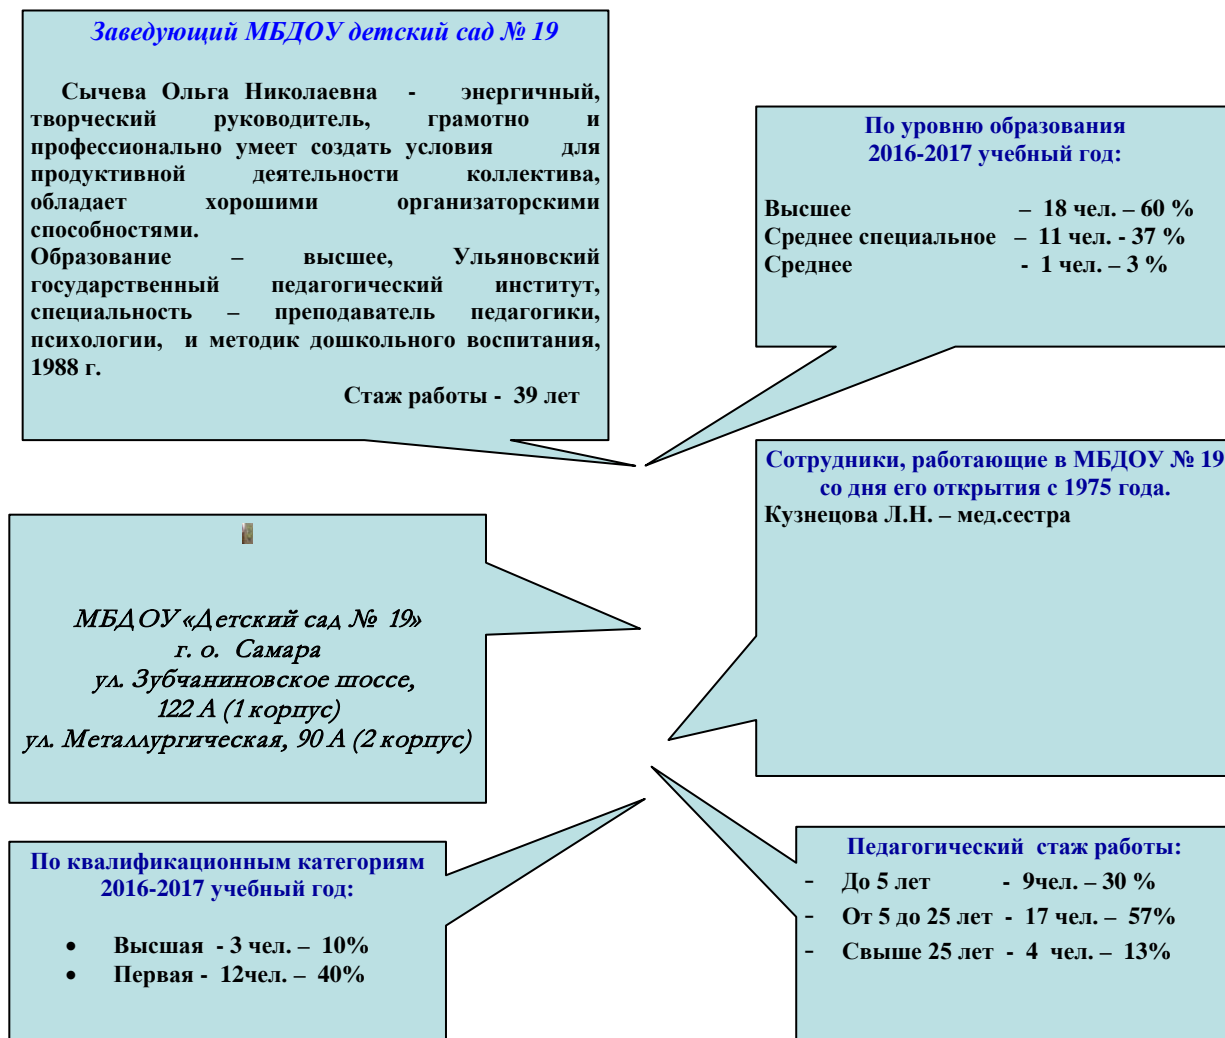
Заведующий МБДОУ детский сад № 19

Сычева Ольга Николаевна - энергичный, творческий руководитель, грамотно и профессионально умеет создать условия для продуктивной деятельности коллектива, обладает хорошими организаторскими способностями.
Образование – высшее, Ульяновский государственный педагогический институт, специальность – преподаватель педагогики, психологии, и методик дошкольного воспитания, 1988 г.

Стаж работы - 39 лет

По уровню образования
2016-2017 учебный год:

Высшее – 18 чел. – 60 %
Среднее специальное – 11 чел. - 37 %
Среднее - 1 чел. – 3 %

Сотрудники, работающие в МБДОУ № 19 со дня его открытия с 1975 года.
Кузнецова Л.Н. – мед.сестра

МБДОУ «Детский сад № 19»
г. о. Самара
ул. Зубчаниновское шоссе, 122 А (1 корпус)
ул. Металлургическая, 90 А (2 корпус)

По квалификационным категориям
2016-2017 учебный год:

• Высшая - 3 чел. – 10%
• Первая - 12чел. – 40%

Педагогический стаж работы:
- До 5 лет - 9чел. – 30 %
- От 5 до 25 лет - 17 чел. – 57%
- Свыше 25 лет - 4 чел. – 13%